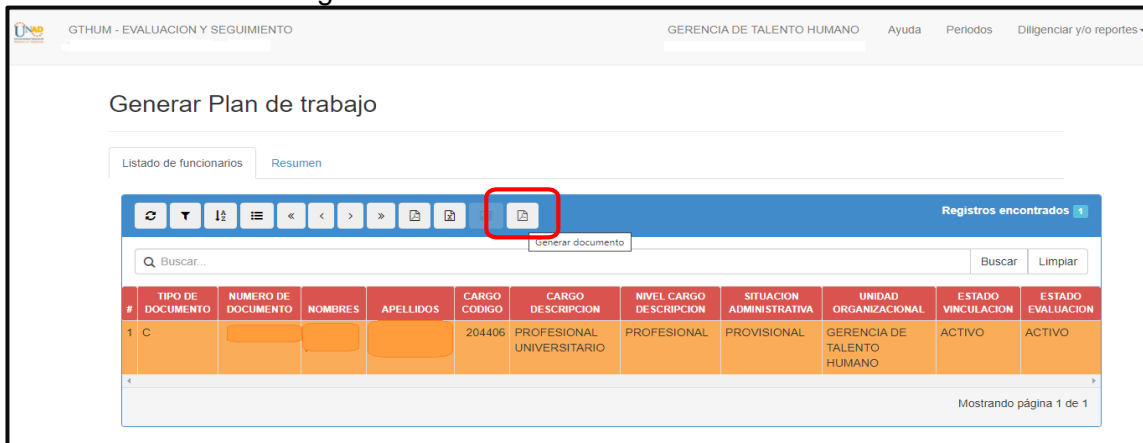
UNAD GTHUM - EVALUACION Y SEGUIMIENTO

GERENCIA DE TALENTO HUMANO Ayuda Periodos Diligenciar y/o reportes

Generar Plan de trabajo

Listado de funcionarios Resumen

« ‹ › »

Registros encontrados 1

Generar documento

Buscar...

Buscar Limpiar

| # | TIPO DE DOCUMENTO | NUMERO DE DOCUMENTO | NOMBRES | APELLIDOS | CARGO CODIGO | CARGO DESCRIPCION | NIVEL CARGO DESCRIPCION | SITUACION ADMINISTRATIVA | UNIDAD ORGANIZACIONAL | ESTADO VINCULACION | ESTADO EVALUACION |
|---|---|---|---|---|---|---|---|---|---|---|---|
| 1 | C | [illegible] | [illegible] | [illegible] | 204406 | PROFESIONAL UNIVERSITARIO | PROFESIONAL | PROVISIONAL | GERENCIA DE TALENTO HUMANO | ACTIVO | ACTIVO |

Mostrando página 1 de 1